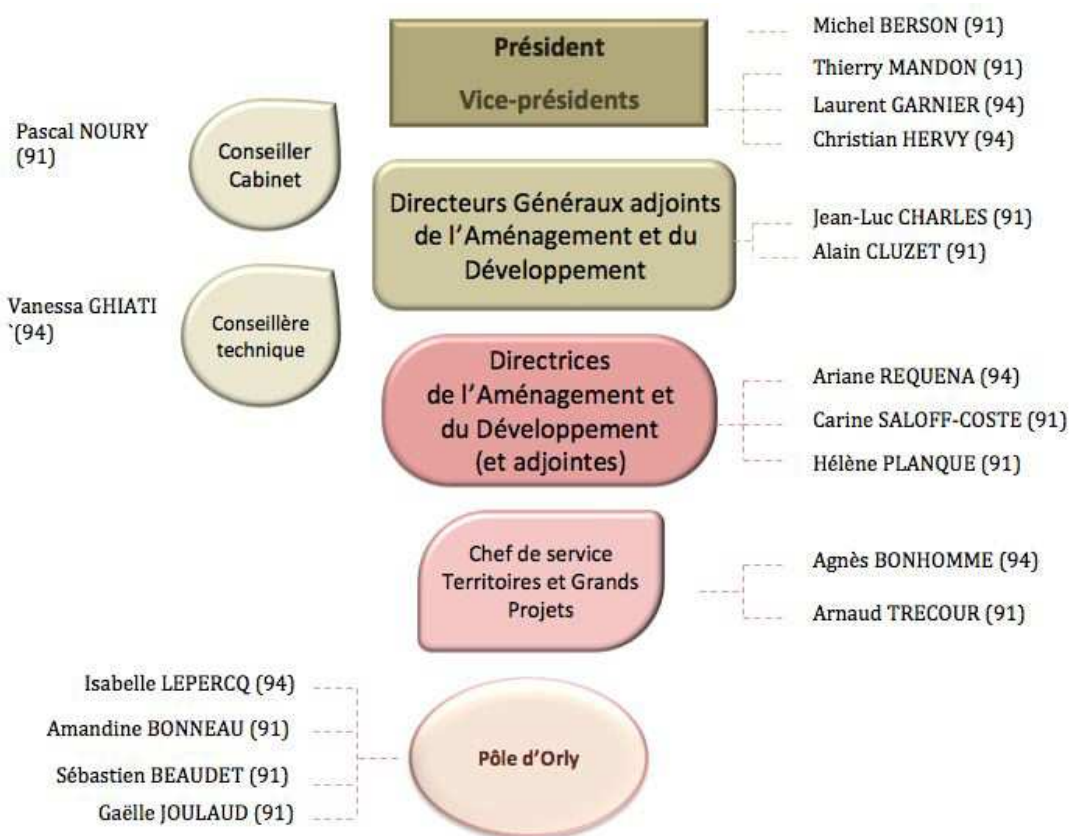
Président

Vice-présidents

Michel BERSON (91)

Thierry MANDON (91)

Laurent GARNIER (94)

Christian HERVY (94)

Pascal NOURY (91)

Conseiller Cabinet

Directeurs Généraux adjoints de l'Aménagement et du Développement

Jean-Luc CHARLES (91)

Alain CLUZET (91)

Vanessa GHIATI `(94)

Conseillère technique

Directrices de l'Aménagement et du Développement (et adjointes)

Ariane REQUENA (94)

Carine SALOFF-COSTE (91)

Hélène PLANQUE (91)

Chef de service Territoires et Grands Projets

Agnès BONHOMME (94)

Arnaud TRECOUR (91)

Isabelle LEPERCQ (94)

Amandine BONNEAU (91)

Sébastien BEAUDET (91)

Gaëlle JOULAUD (91)

Pôle d'Orly